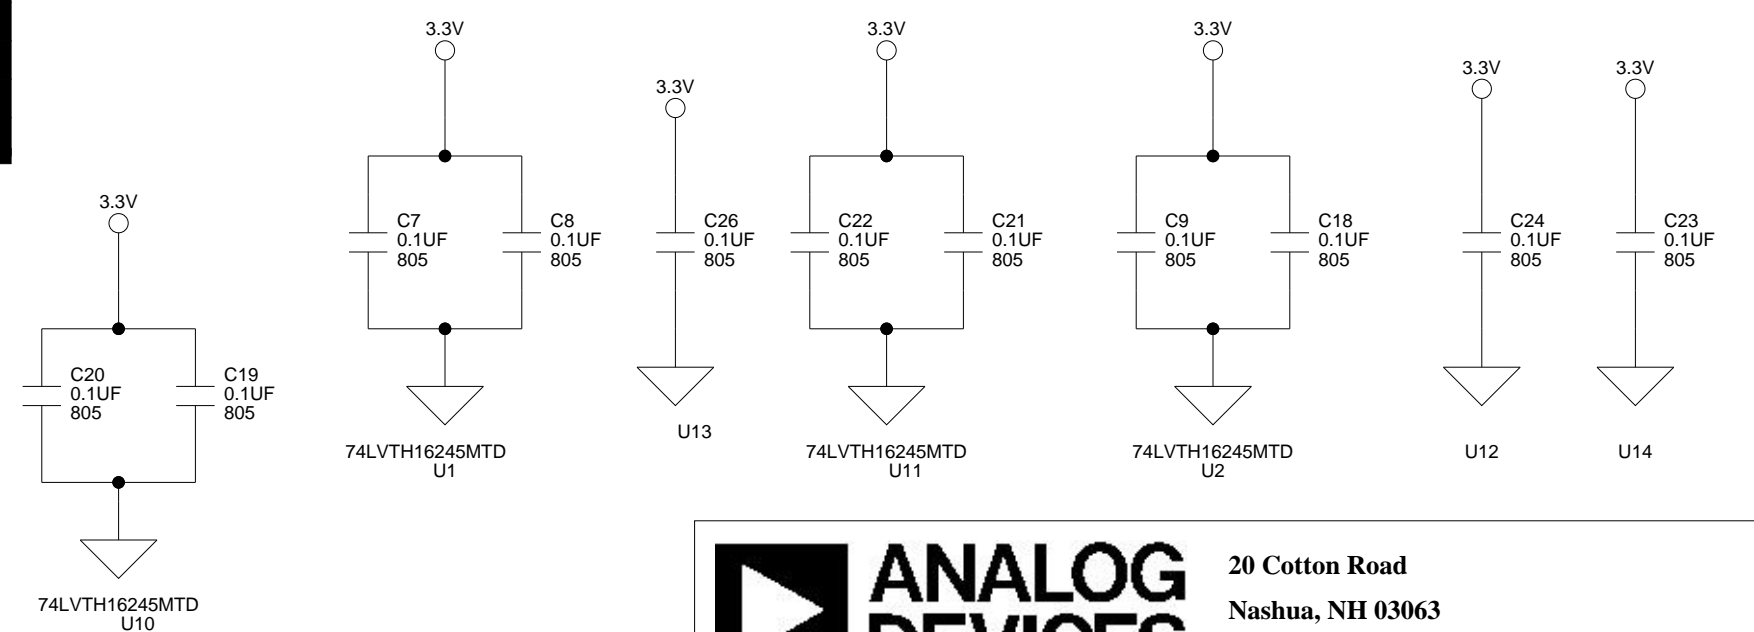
3.3V

C20
0.1UF
805

C19
0.1UF
805

74LVTH16245MTD
U10

3.3V

C7
0.1UF
805

C8
0.1UF
805

74LVTH16245MTD
U1

3.3V

C26
0.1UF
805

U13

3.3V

C22
0.1UF
805

C21
0.1UF
805

74LVTH16245MTD
U11

3.3V

C9
0.1UF
805

C18
0.1UF
805

74LVTH16245MTD
U2

3.3V

C24
0.1UF
805

U12

3.3V

C23
0.1UF
805

U14

ANALOG
DEVICES

20 Cotton Road

Nashua, NH 03063